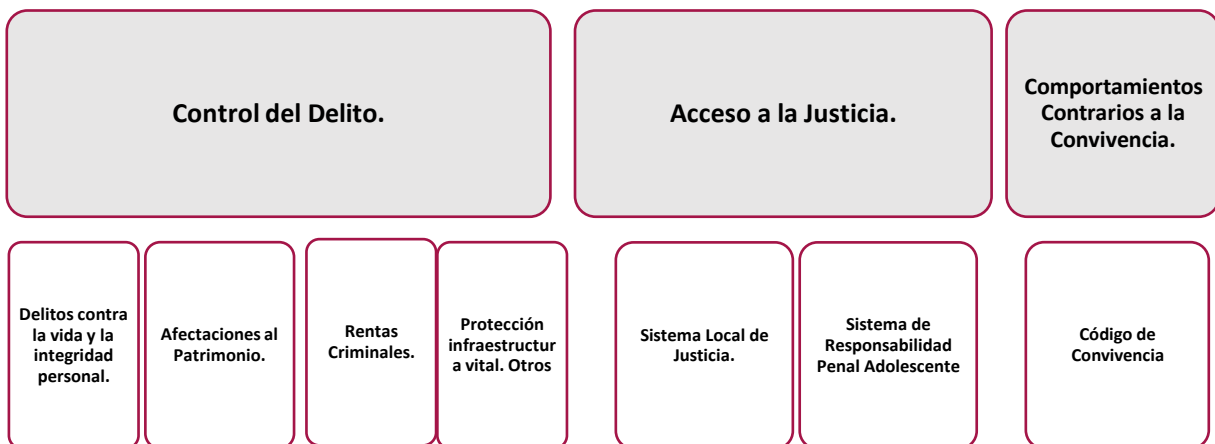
Control del Delito.

Acceso a la Justicia.

Comportamientos Contrarios a la Convivencia.

Delitos contra la vida y la integridad personal.

Afectaciones al Patrimonio.

Rentas Criminales.

Protección infraestructura vital. Otros

Sistema Local de Justicia.

Sistema de Responsabilidad Penal Adolescente

Código de Convivencia